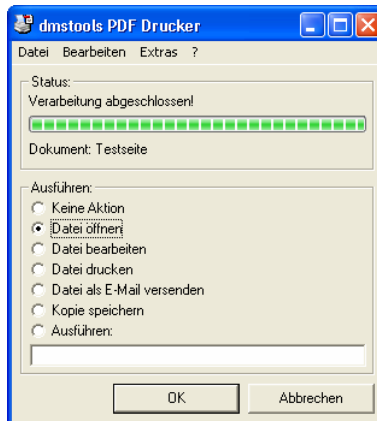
dmstools PDF Drucker

Datei Bearbeiten Extras ?

Status:
Verarbeitung abgeschlossen!

Dokument: Testseite

Ausführen:
Keine Aktion
Datei öffnen
Datei bearbeiten
Datei drucken
Datei als E-Mail versenden
Kopie speichern
Ausführen:

OK
Abbrechen